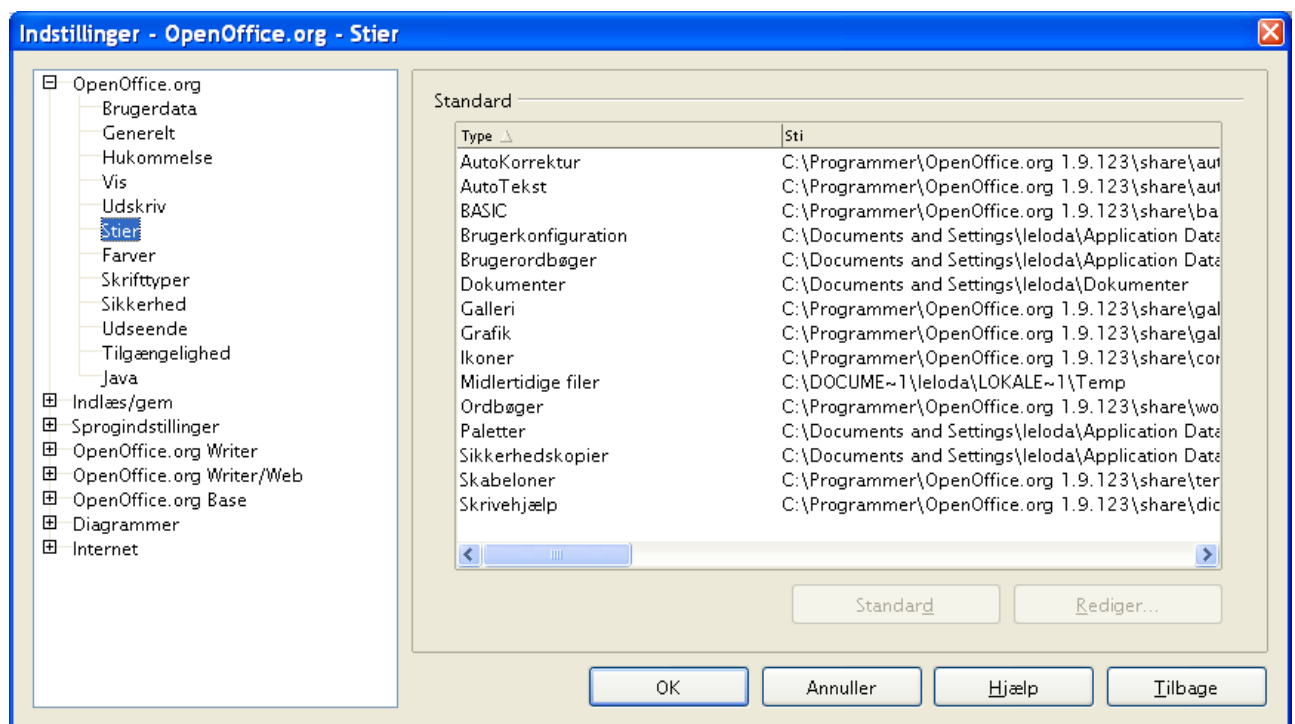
Indstillinger - OpenOffice.org - Stier

OpenOffice.org
Brugerdata
Generelt
Hukommelse
Vis
Udskriv
Stier
Farver
Skrifttyper
Sikkerhed
Udseende
Tilgængelighed
Java
Indlæs/gem
Sprogindstillinger
OpenOffice.org Writer
OpenOffice.org Writer/Web
OpenOffice.org Base
Diagrammer
Internet

Standard

| Type | Sti |
|---|---|
| AutoKorrektur | C:\Programmer\OpenOffice.org 1.9.123\share\aut |
| AutoTekst | C:\Programmer\OpenOffice.org 1.9.123\share\aut |
| BASIC | C:\Programmer\OpenOffice.org 1.9.123\share\ba |
| Brugerkonfiguration | C:\Documents and Settings\leloda\Application Data |
| Brugerordbøger | C:\Documents and Settings\leloda\Application Data |
| Dokumenter | C:\Documents and Settings\leloda\Dokumenter |
| Galleri | C:\Programmer\OpenOffice.org 1.9.123\share\gal |
| Grafik | C:\Programmer\OpenOffice.org 1.9.123\share\gal |
| Ikoner | C:\Programmer\OpenOffice.org 1.9.123\share\cor |
| Midlertidige filer | C:\DOCUME~1\leloda\LOKALE~1\Temp |
| Ordbøger | C:\Programmer\OpenOffice.org 1.9.123\share\wo |
| Paletter | C:\Documents and Settings\leloda\Application Data |
| Sikkerhedskopier | C:\Documents and Settings\leloda\Application Data |
| Skabeloner | C:\Programmer\OpenOffice.org 1.9.123\share\ter |
| Skrivehjælp | C:\Programmer\OpenOffice.org 1.9.123\share\dic |

Standard
Rediger...

OK
Annuller
Hjælp
Tilbage